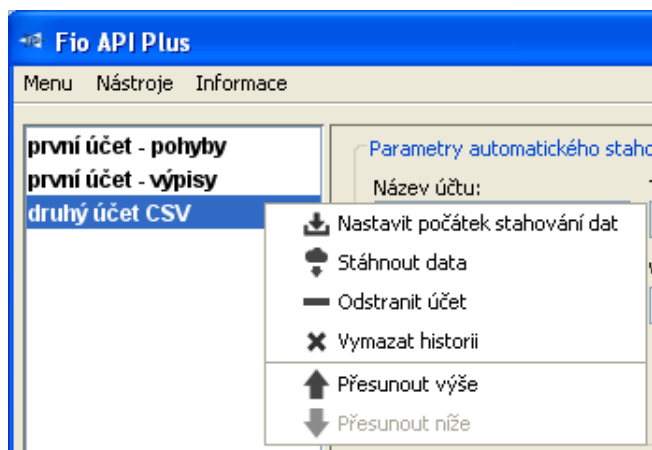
Fio API Plus

Menu Nástroje Informace

první účet - pohyby
první účet - výpisy
druhý účet CSV

Parametry automatického staho
Název účtu:

Nastavit počátek stahování dat
Stáhnout data
Odstranit účet
Vymazat historii
Přesunout výše
Přesunout níže